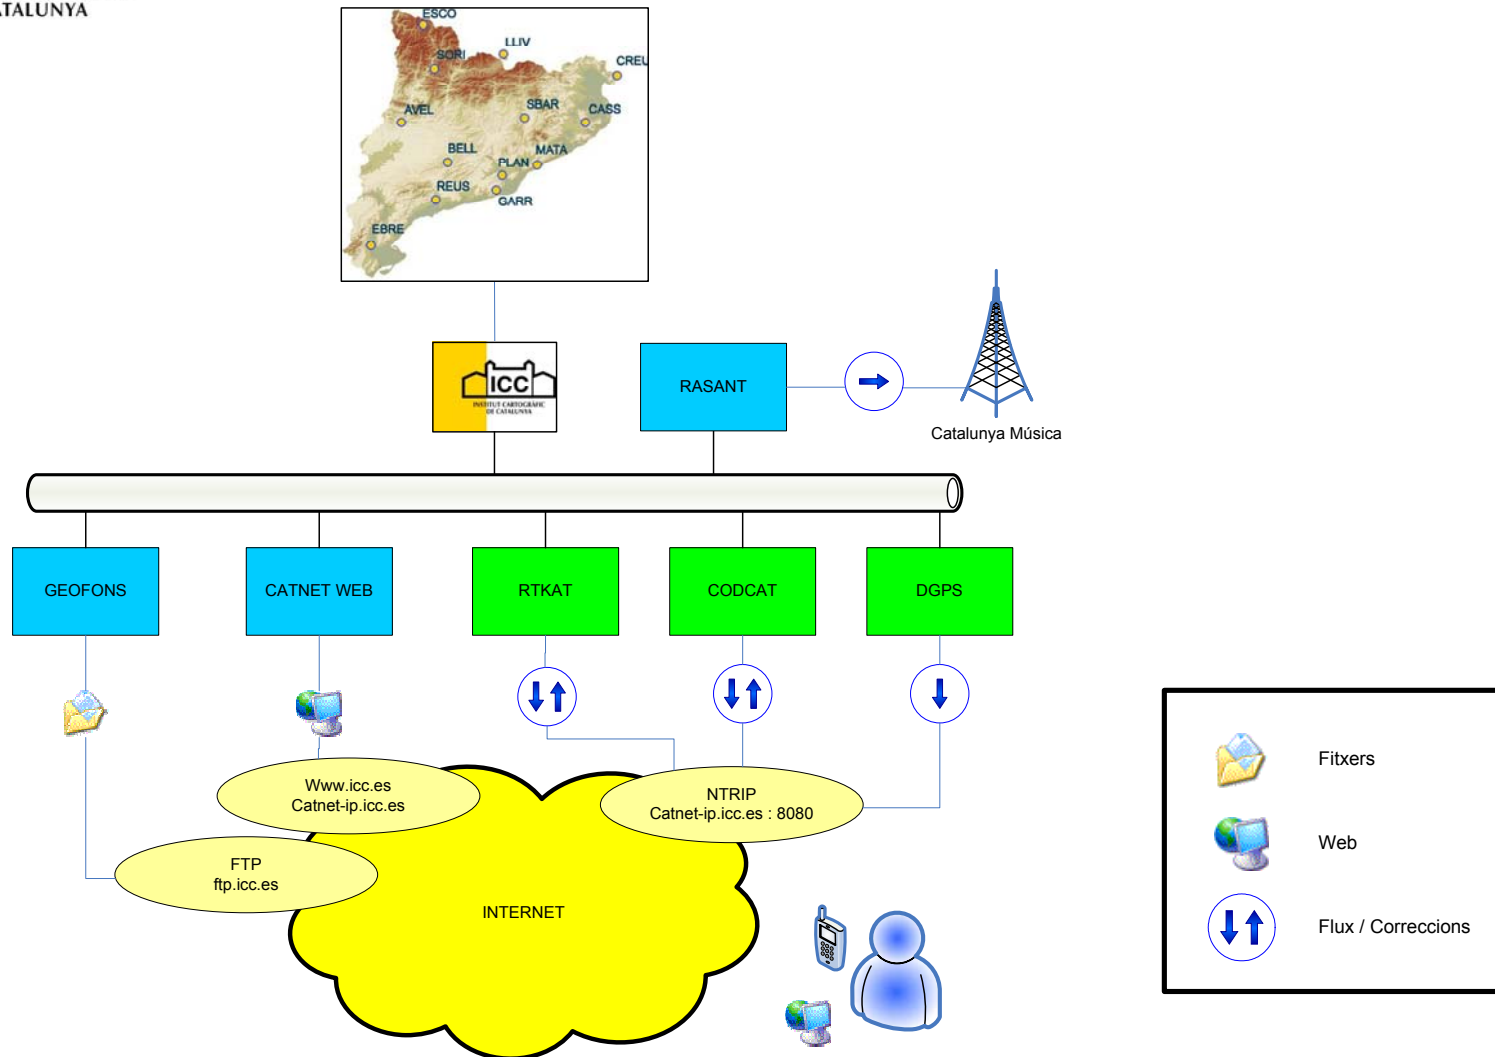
TALUNYA

ESCO
LLIV
SORI
CREU
AVEL
SBAR
CASS
BELL
MATA
PLAN
REUS
GARR
EBRE

ICC
INSTITUT CARTOGRÀFIC DE CATALUNYA

RASANT

Catalunya Música

GEOFONS
CATNET WEB
RTKAT
CODCAT
DGPS

Www.icc.es
Catnet-ip.icc.es

NTRIP
Catnet-ip.icc.es : 8080

FTP
ftp.icc.es

INTERNET

Fitxers
Web
Flux / Correccions